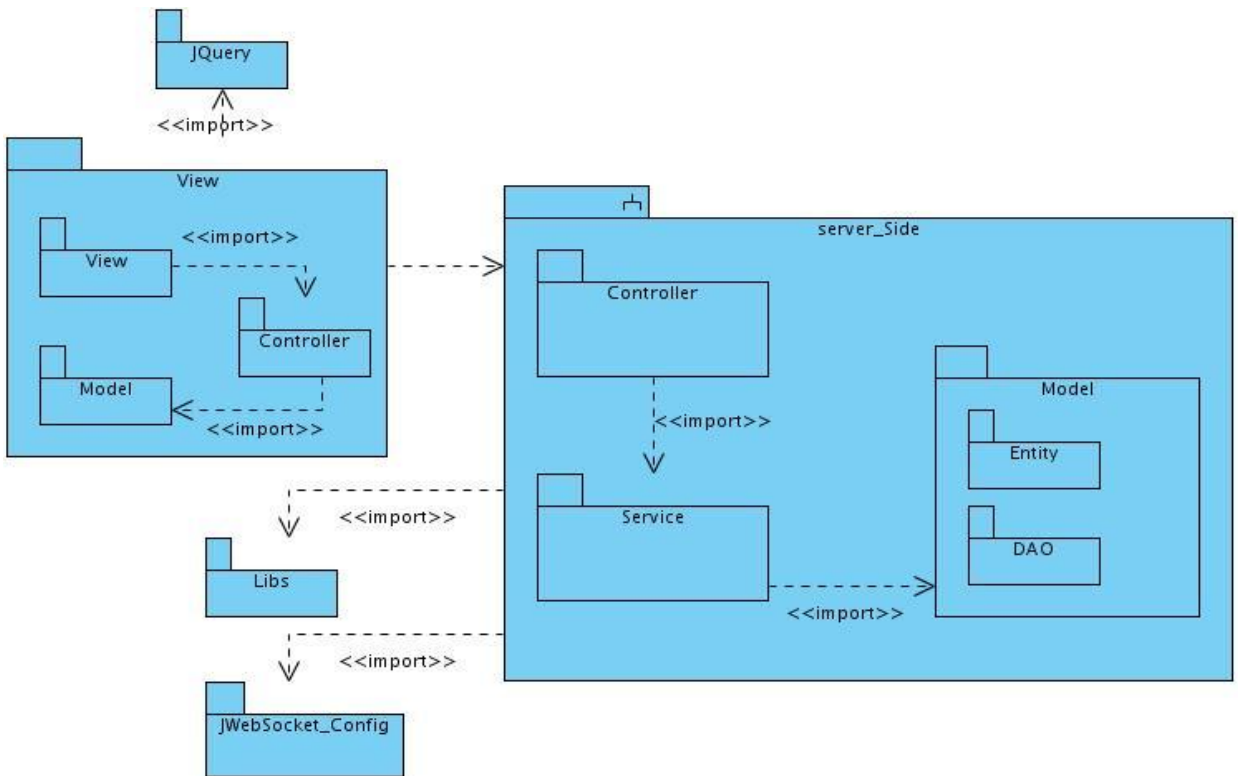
JQuery

<<import>>

View

View

<<import>>

Controller

Model

<<import>>

server_Side

Controller

<<import>>

Service

Model

Entity

DAO

<<import>>

<<import>>

Libs

<<import>>

JWebSocket_Config